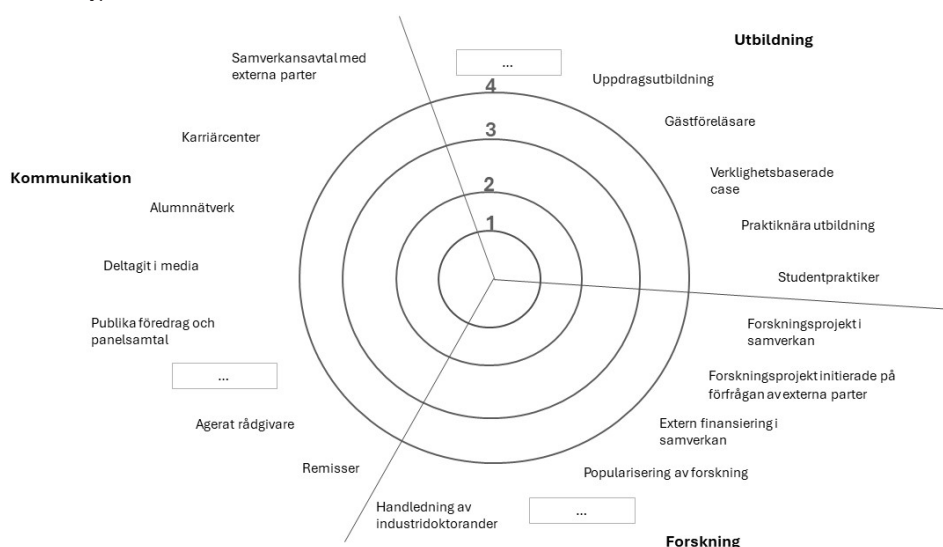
Utbildning

Samverkansavtal med externa parter

...

4

Uppdragsutbildning

3

Gästföreläsare

Karriärcenter

Kommunikation

2

Verklighetsbaserade case

Alumnnätverk

1

Praktiknära utbildning

Deltagit i media

Studentpraktiker

Publika föredrag och panelsamtal

Forskningsprojekt i samverkan

...

Forskningsprojekt initierade på förfrågan av externa parter

Agerat rådgivare

Extern finansiering i samverkan

Remisser

Popularisering av forskning

Handledning av industridoktorander

...

Forskning